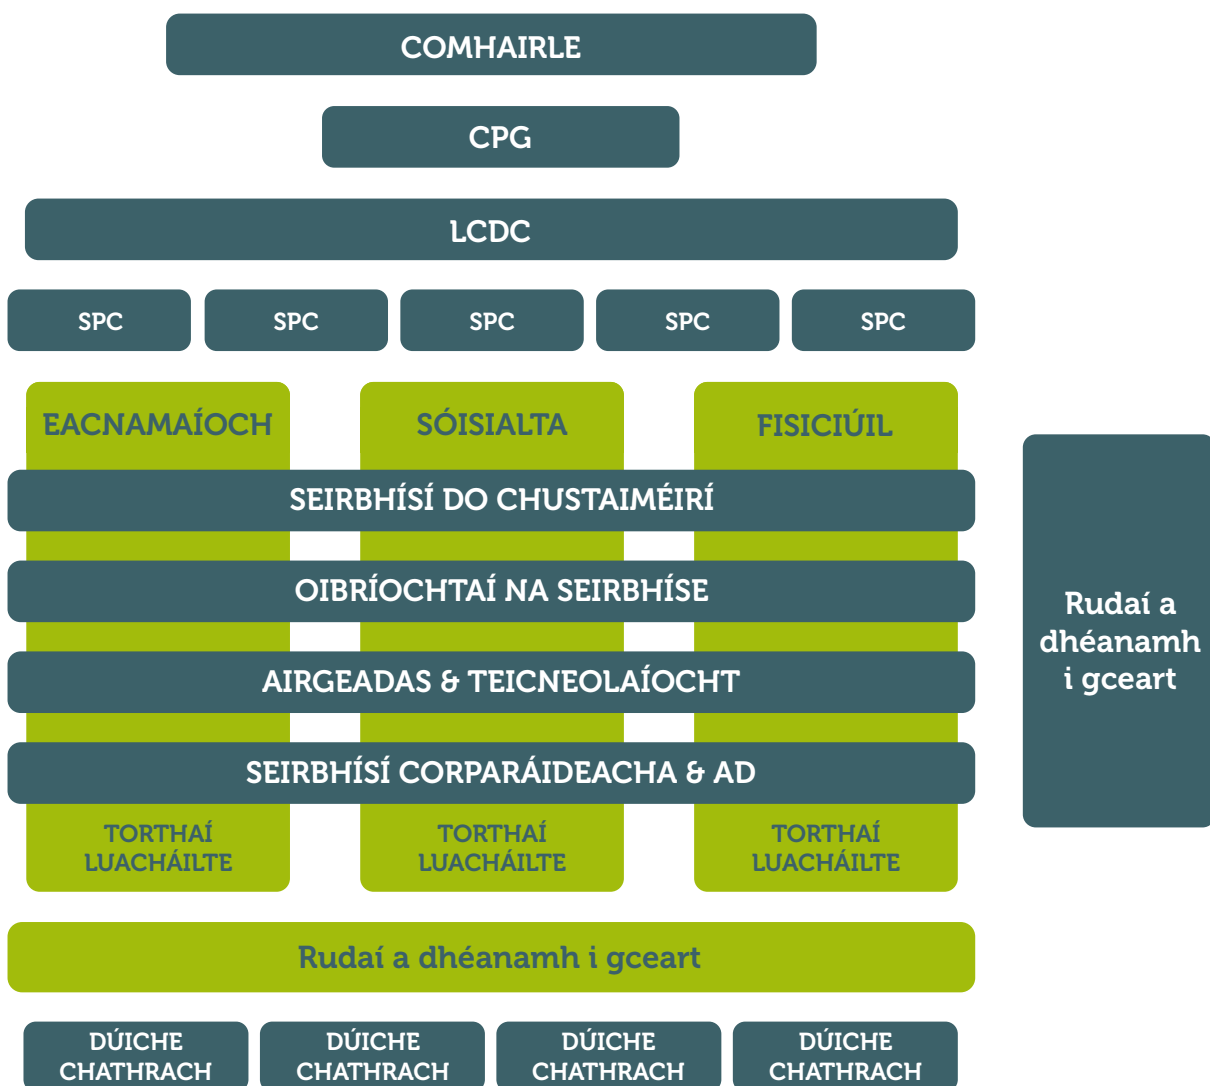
COMHAIRLE

CPG

LCDC

SPC

SPC

SPC

SPC

SPC

EACNAMAÍOCH

SÓISIALTA

FISICIÚIL

SEIRBHÍSÍ DO CHUSTAIMÉIRÍ

OIBRÍOCHTAÍ NA SEIRBHÍSE

AIRGEADAS & TEICNEOLAÍOCHT

SEIRBHÍSÍ CORPARÁIDEACHA & AD

TORTHAÍ LUACHÁILTE

TORTHAÍ LUACHÁILTE

TORTHAÍ LUACHÁILTE

Rudaí a dhéanamh i gceart

Rudaí a dhéanamh i gceart

DÚICHE CHATHRACH

DÚICHE CHATHRACH

DÚICHE CHATHRACH

DÚICHE CHATHRACH